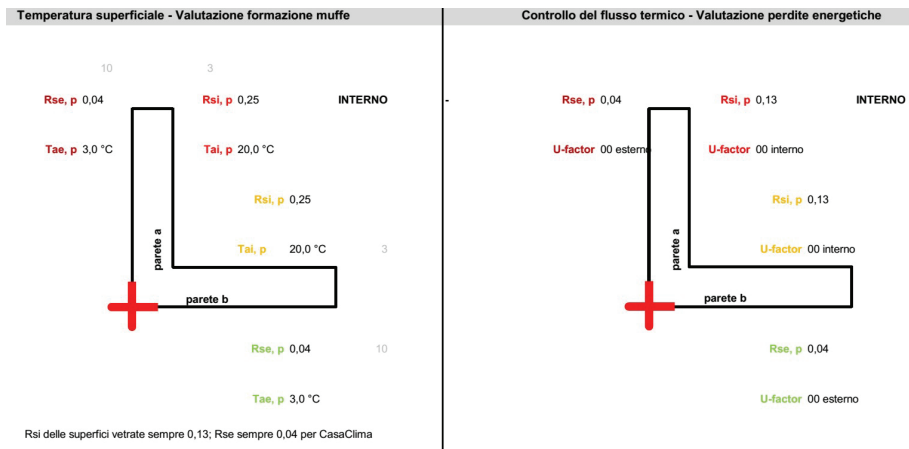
Temperatura superficiale - Valutazione formazione muffe

10 3

Rse, p 0,04 Rsi, p 0,25 INTERNO

Tae, p 3,0 °C Tai, p 20,0 °C

Rsi, p 0,25

parete a

Tai, p 20,0 °C 3

parete b

Rse, p 0,04 10

Tae, p 3,0 °C

Rsi delle superfici vetrate sempre 0,13; Rse sempre 0,04 per CasaClima

Controllo del flusso termico - Valutazione perdite energetiche

-

Rse, p 0,04 Rsi, p 0,13 INTERNO

U-factor 00 esterno U-factor 00 interno

Rsi, p 0,13

parete a

U-factor 00 interno

parete b

Rse, p 0,04

U-factor 00 esterno